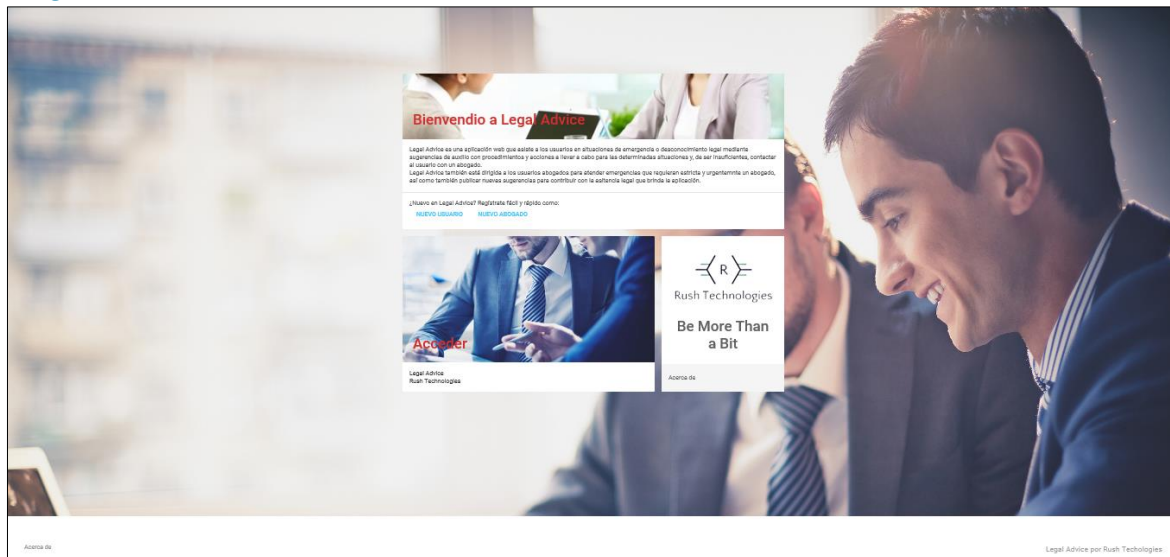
Bienvendio a Legal Advice

Legal Advice es una aplicación web que asiste a los usuarios en situaciones de emergencia o desconocimiento legal mediante sugerencias de auxilio con procedimientos y acciones a llevar a cabo para las determinadas situaciones y, de ser insuficientes, contactar al usuario con un abogado.
Legal Advice también está dirigida a los usuarios abogados para atender emergencias que requieran estricta y urgentemente un abogado, así como también publicar nuevas sugerencias para contribuir con la asitencia legal que brinda la aplicación.

¿Nuevo en Legal Advice? Regístrate fácil y rápido como:

NUEVO USUARIO NUEVO ABOGADO

Acceder

Legal Advice
Rush Technologies

R

Rush Technologies

Be More Than a Bit

Acerca de

Acerca de

Legal Advice por Rush Techologies